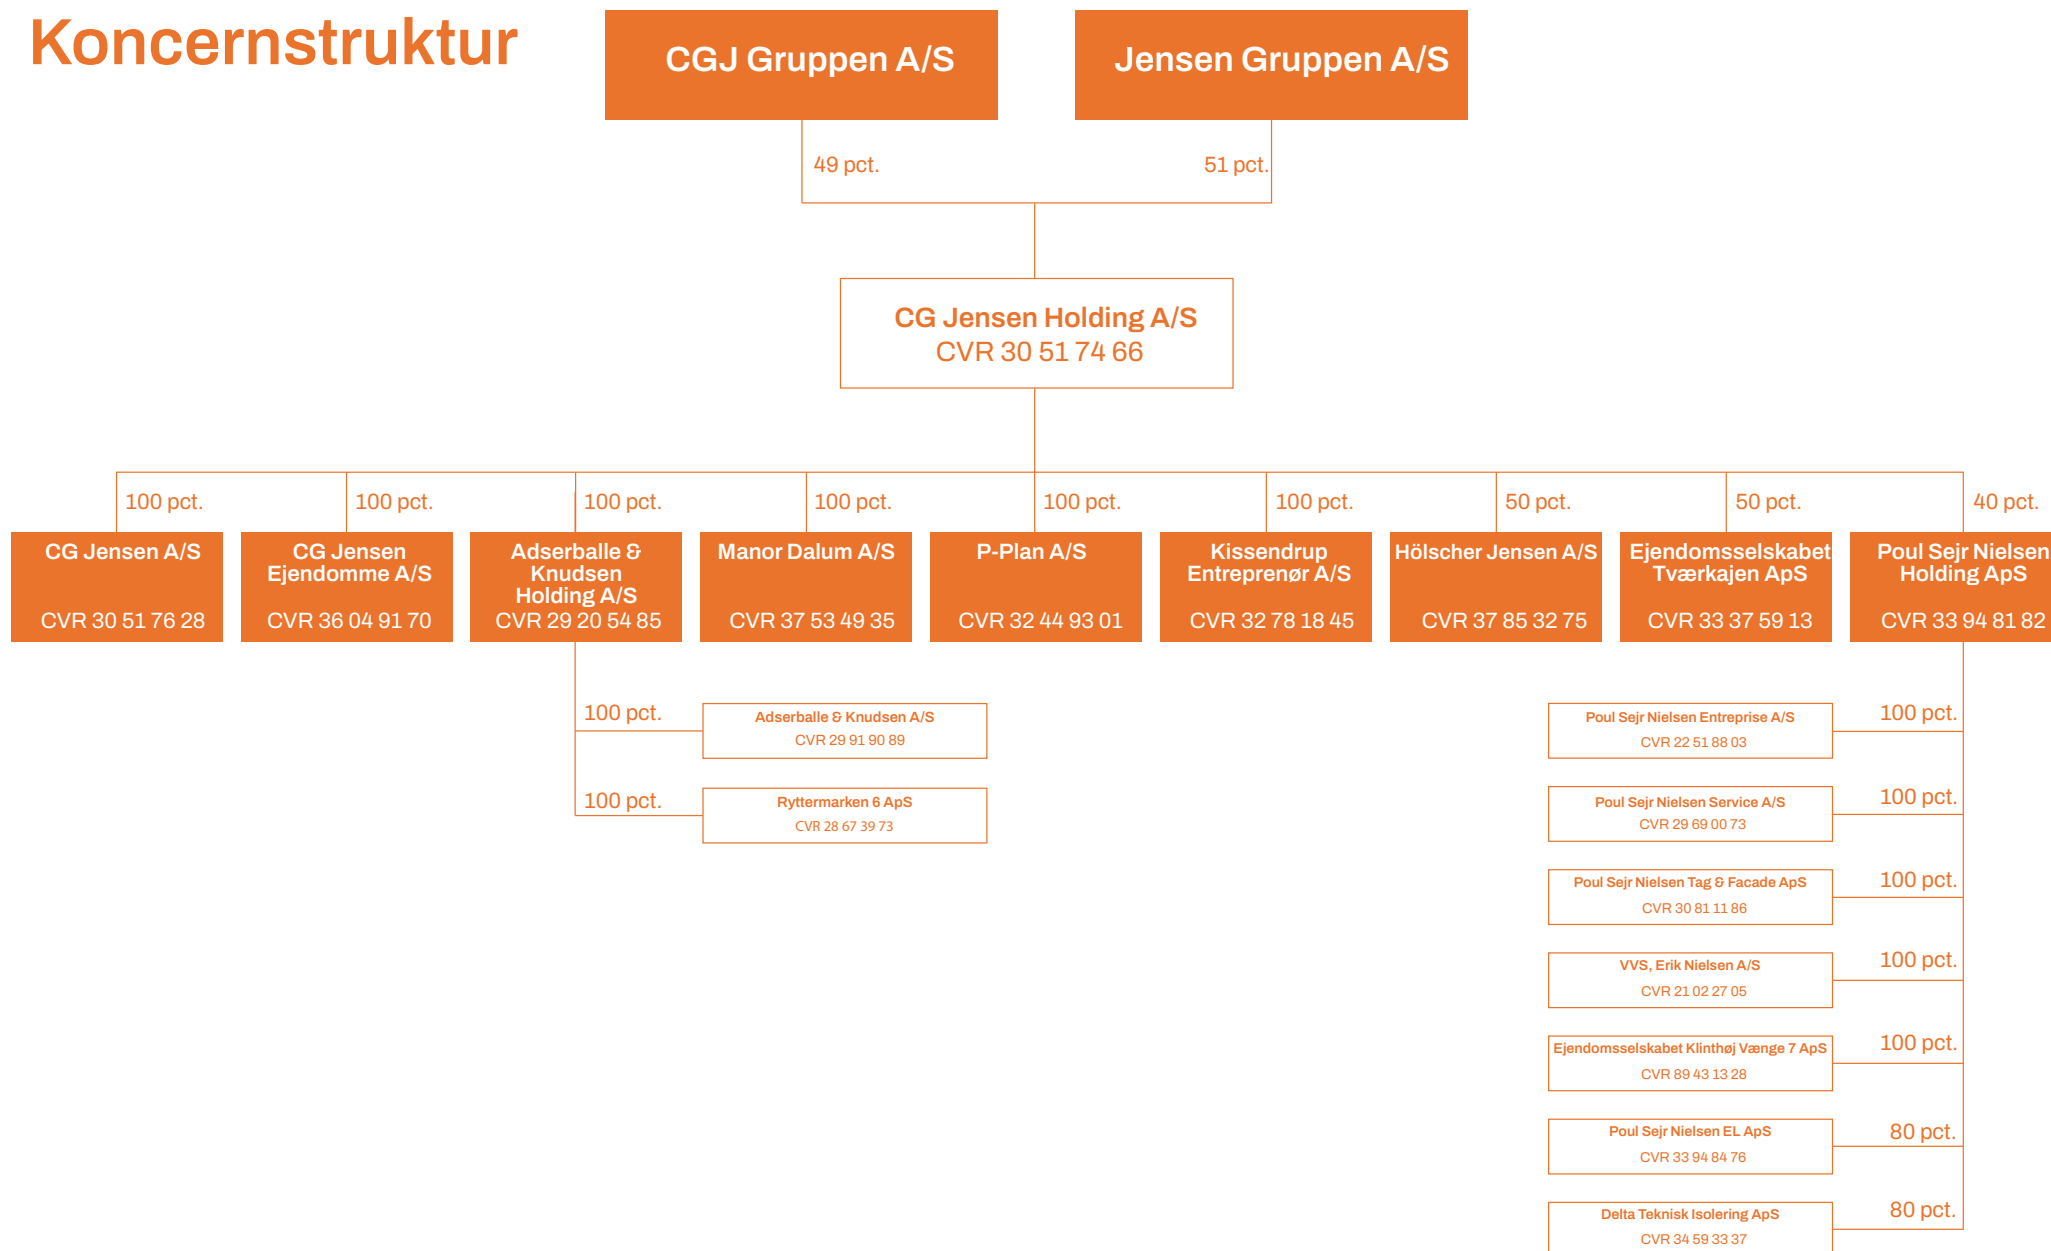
Koncernstruktur

CGJ Gruppen A/S

Jensen Gruppen A/S

49 pct.

51 pct.

CG Jensen Holding A/S
CVR 30 51 74 66

100 pct.
CG Jensen A/S
CVR 30 51 76 28

100 pct.
CG Jensen Ejendomme A/S
CVR 36 04 91 70

100 pct.
Adserballe & Knudsen Holding A/S
CVR 29 20 54 85

100 pct.
Manor Dalum A/S
CVR 37 53 49 35

100 pct.
P-Plan A/S
CVR 32 44 93 01

100 pct.
Kissendrup Entreprenør A/S
CVR 32 78 18 45

50 pct.
Hölscher Jensen A/S
CVR 37 85 32 75

50 pct.
Ejendomsselskabet Tværkajen ApS
CVR 33 37 59 13

40 pct.
Poul Sejr Nielsen Holding ApS
CVR 33 94 81 82

100 pct.
Adserballe & Knudsen A/S
CVR 29 91 90 89

100 pct.
Ryttermarken 6 ApS
CVR 28 67 39 73

100 pct.
Poul Sejr Nielsen Entreprise A/S
CVR 22 51 88 03

100 pct.
Poul Sejr Nielsen Service A/S
CVR 29 69 00 73

100 pct.
Poul Sejr Nielsen Tag & Facade ApS
CVR 30 81 11 86

100 pct.
VVS, Erik Nielsen A/S
CVR 21 02 27 05

100 pct.
Ejendomsselskabet Klinthøj Vænge 7 ApS
CVR 89 43 13 28

80 pct.
Poul Sejr Nielsen EL ApS
CVR 33 94 84 76

80 pct.
Delta Teknisk Isolering ApS
CVR 34 59 33 37